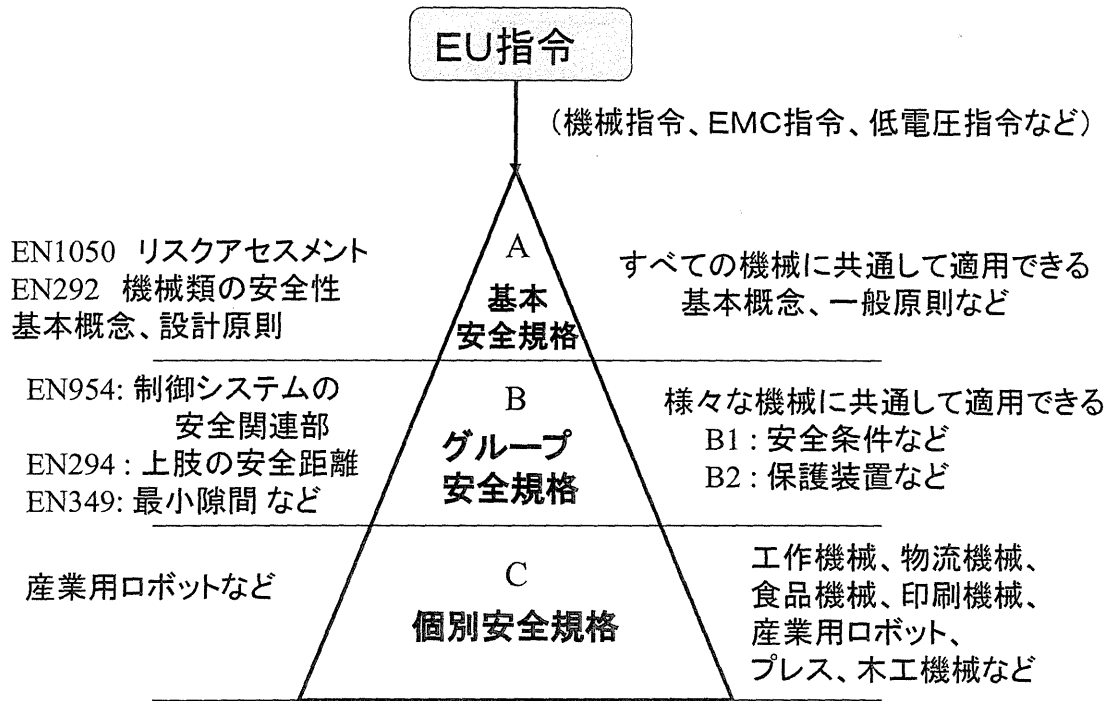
EU指令

（機械指令、EMC指令、低電圧指令など）

EN1050 リスクアセスメント
EN292 機械類の安全性
基本概念、設計原則

A
基本
安全規格

すべての機械に共通して適用できる
基本概念、一般原則など

EN954: 制御システムの
安全関連部
EN294 : 上肢の安全距離
EN349: 最小隙間 など

B
グループ
安全規格

様々な機械に共通して適用できる
B1 : 安全条件など
B2 : 保護装置など

産業用ロボットなど

C
個別安全規格

工作機械、物流機械、
食品機械、印刷機械、
産業用ロボット、
プレス、木工機械など